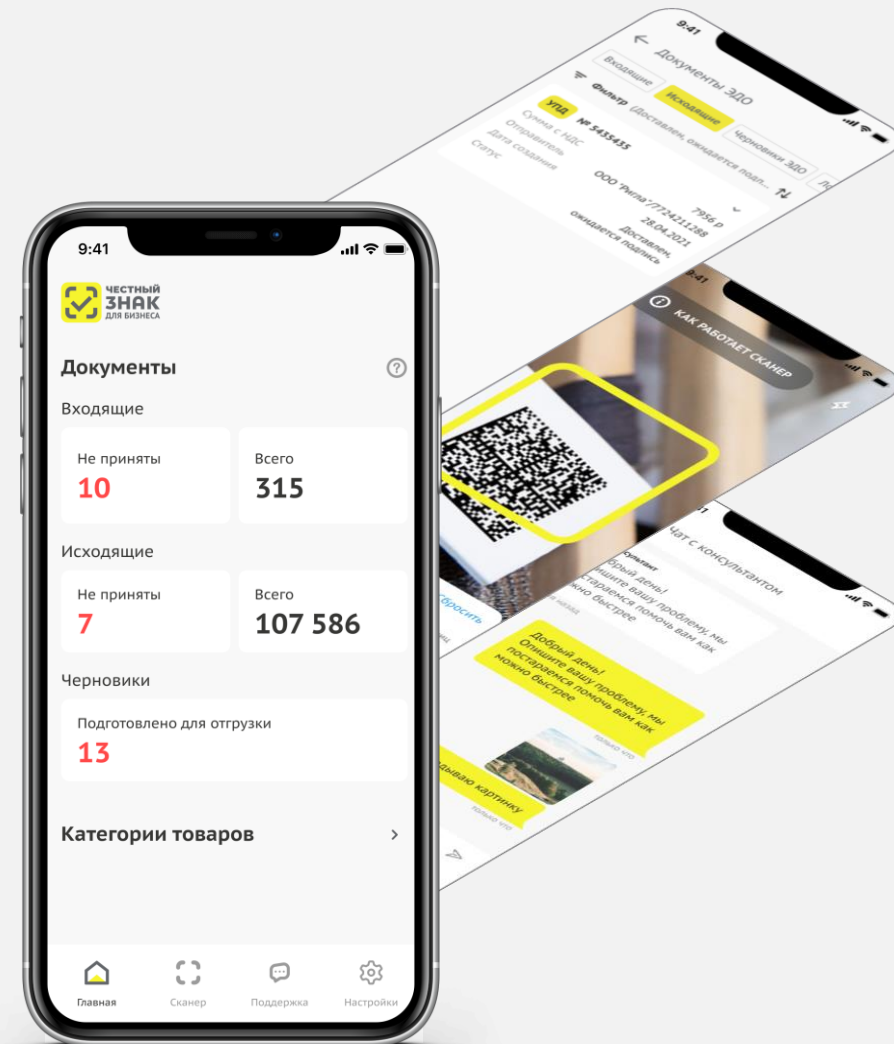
9:41

ЧЕСТНЫЙ ЗНАК ДЛЯ БИЗНЕСА

Документы

Входящие

Не приняты
10

Всего
315

Исходящие

Не приняты
7

Всего
107 586

Черновики

Подготовлено для отгрузки
13

Категории товаров

Главная
Сканер
Поддержка
Настройки

9:41
Документы ЭДО
Входящие
Исходящие
Черновики ЭДО
Фильтр Доставлен, ожидается подп...
УПД № 5435435
Сумма с НДС 7956 р
Отправитель ООО "Ригла"/7724211288
Дата создания 28.04.2021
Статус Доставлен, ожидается подпись

9:41
КАК РАБОТАЕТ СКАНЕР
Сбросить

Чат с консультантом
Консультант
Добрый день! Опишите вашу проблему, мы постараемся помочь вам как можно быстрее
Добрый день! Опишите вашу проблему, мы постараемся помочь вам как можно быстрее
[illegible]дываю картинку